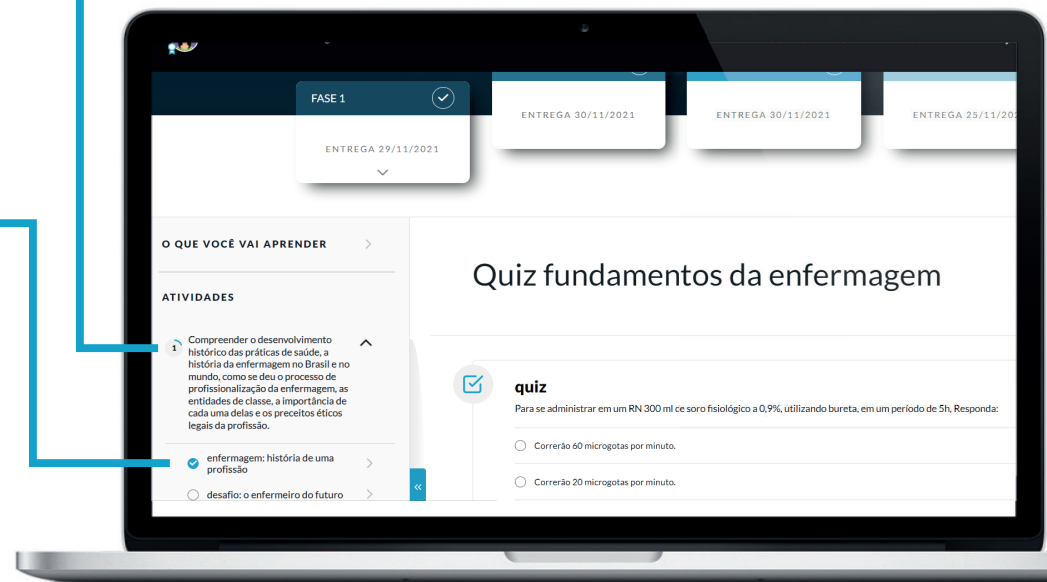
FASE 1

ENTREGA 29/11/2021

ENTREGA 30/11/2021

ENTREGA 30/11/2021

ENTREGA 25/11/20

O QUE VOCÊ VAI APRENDER

ATIVIDADES

1 Compreender o desenvolvimento histórico das práticas de saúde, a história da enfermagem no Brasil e no mundo, como se deu o processo de profissionalização da enfermagem, as entidades de classe, a importância de cada uma delas e os preceitos éticos legais da profissão.

enfermagem: história de uma profissão

desafio: o enfermeiro do futuro

Quiz fundamentos da enfermagem

quiz

Para se administrar em um RN 300 ml ce soro fisiológico a 0,9%, utilizando bureta, em um período de 5h, Responda:

Correrão 60 microgotas por minuto.

Correrão 20 microgotas por minuto.